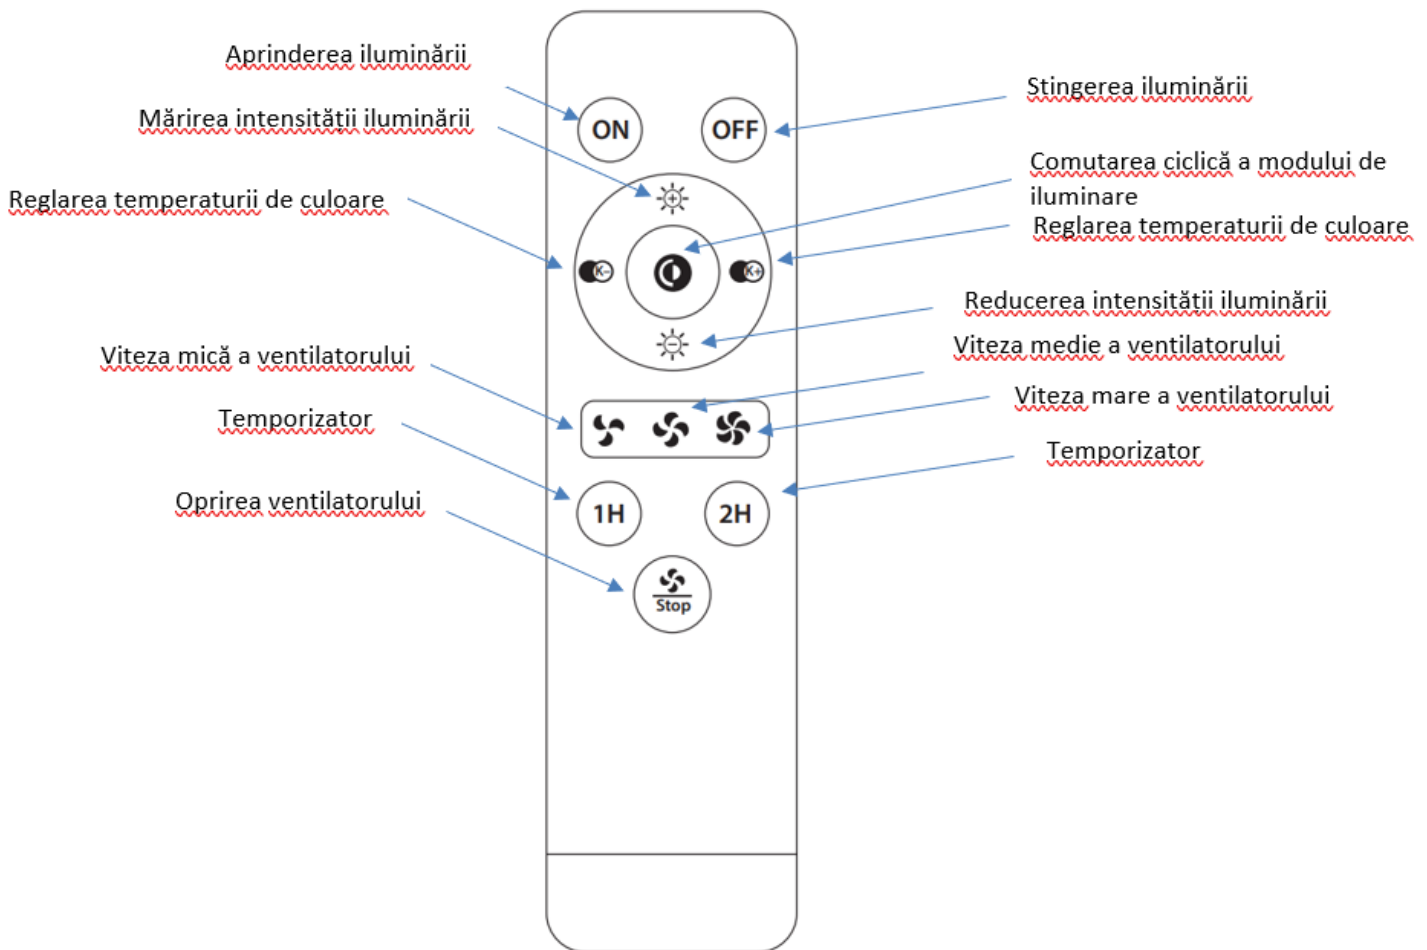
Aprinderea iluminării

Mărirea intensității iluminării

Reglarea temperaturii de culoare

Stingerea iluminării

Comutarea ciclică a modului de iluminare

Reglarea temperaturii de culoare

ON

OFF

K-

K+

Reducerea intensității iluminării

Viteza mică a ventilatorului

Viteza medie a ventilatorului

Viteza mare a ventilatorului

Temporizator

Temporizator

1H

2H

Oprirea ventilatorului

Stop